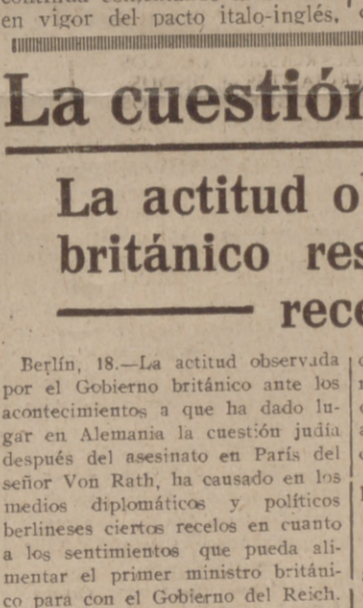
en vigor del pacto italo-inglés,

La cuestión

La actitud o británico res rece

Berlín, 18.—La actitud observada por el Gobierno británico ante los acontecimientos a que ha dado lugar en Alemania la cuestión judía después del asesinato en París del señor Von Rath, ha causado en los medios diplomáticos y políticos berlineses ciertos recelos en cuanto a los sentimientos que pueda alimentar el primer ministro británico para con el Gobierno del Reich.